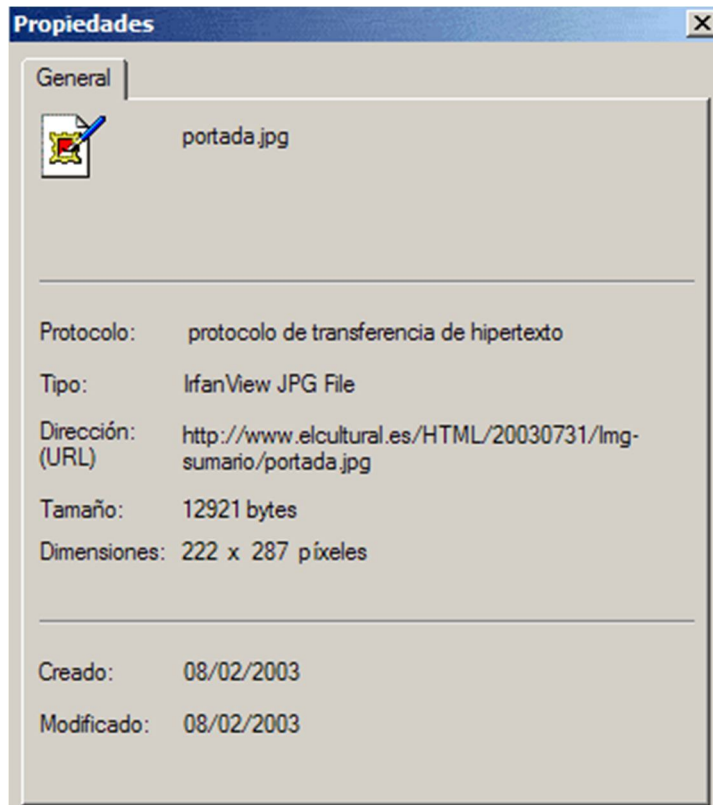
Propiedades

General

portada.jpg

Protocolo: protocolo de transferencia de hipertexto

Tipo: IrfanView JPG File

Dirección: (URL) http://www.elcultural.es/HTML/20030731/Img-sumario/portada.jpg

Tamaño: 12921 bytes

Dimensiones: 222 x 287 píxeles

Creado: 08/02/2003

Modificado: 08/02/2003